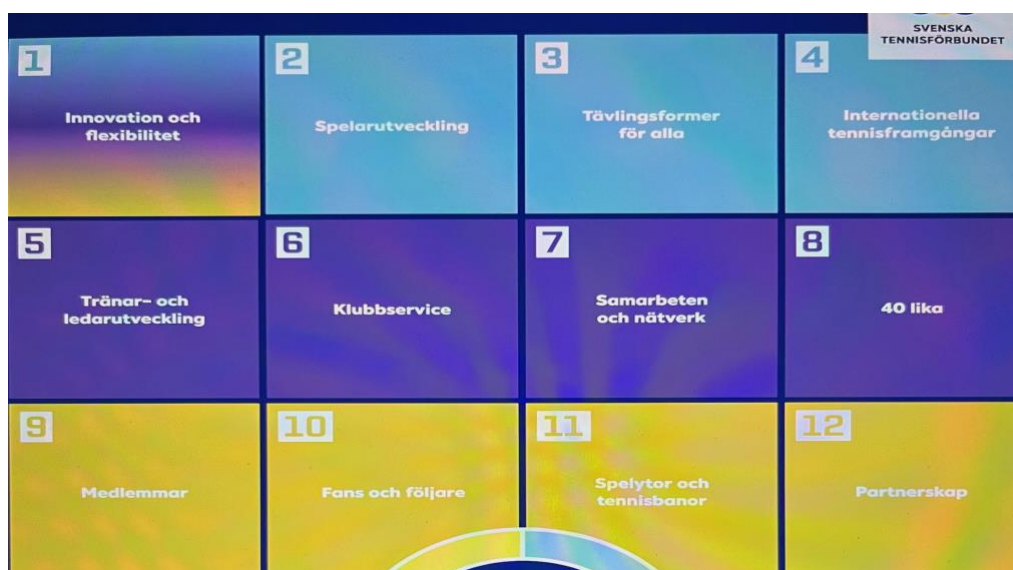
SVENSKA TENNISFÖRBUNDET

1
Innovation och flexibilitet

2
Spelarutveckling

3
Tävlingsformer för alla

4
Internationella tennisframgångar

5
Tränar- och ledarutveckling

6
Klubbservice

7
Samarbeten och nätverk

8
40 lika

9
Medlemmar

10
Fans och följare

11
Spelytor och tennisbanor

12
Partnerskap